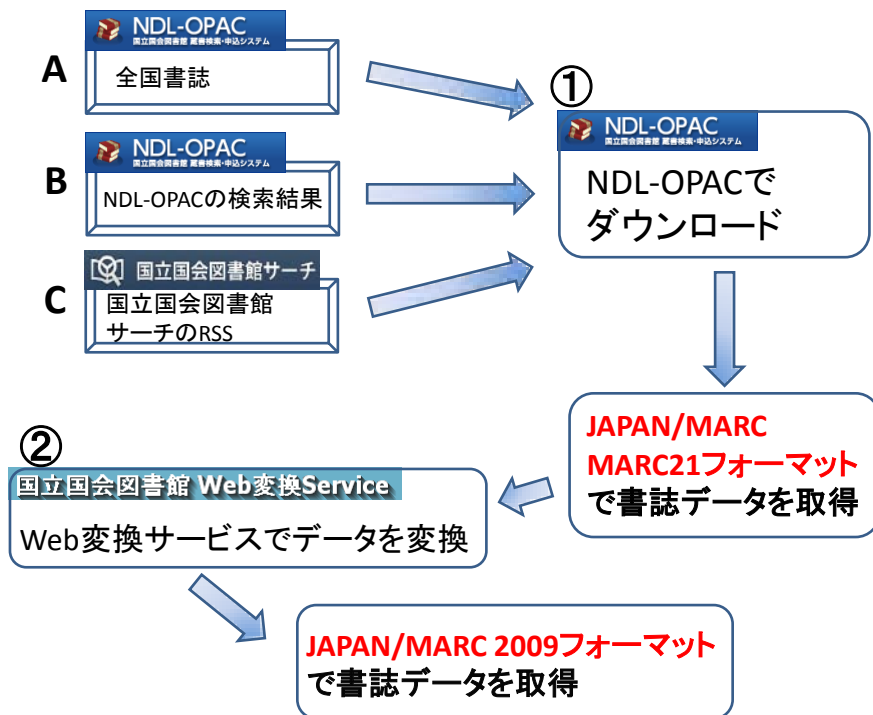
A

NDL-OPAC
国立国会図書館 蔵書検索・申込システム

全国書誌

B

NDL-OPAC
国立国会図書館 蔵書検索・申込システム

NDL-OPACの検索結果

C

国立国会図書館サーチ

国立国会図書館サーチのRSS

①

NDL-OPAC
国立国会図書館 蔵書検索・申込システム

NDL-OPACでダウンロード

JAPAN/MARC
MARC21フォーマット
で書誌データを取得

②

国立国会図書館 Web変換Service

Web変換サービスでデータを変換

JAPAN/MARC 2009フォーマット
で書誌データを取得